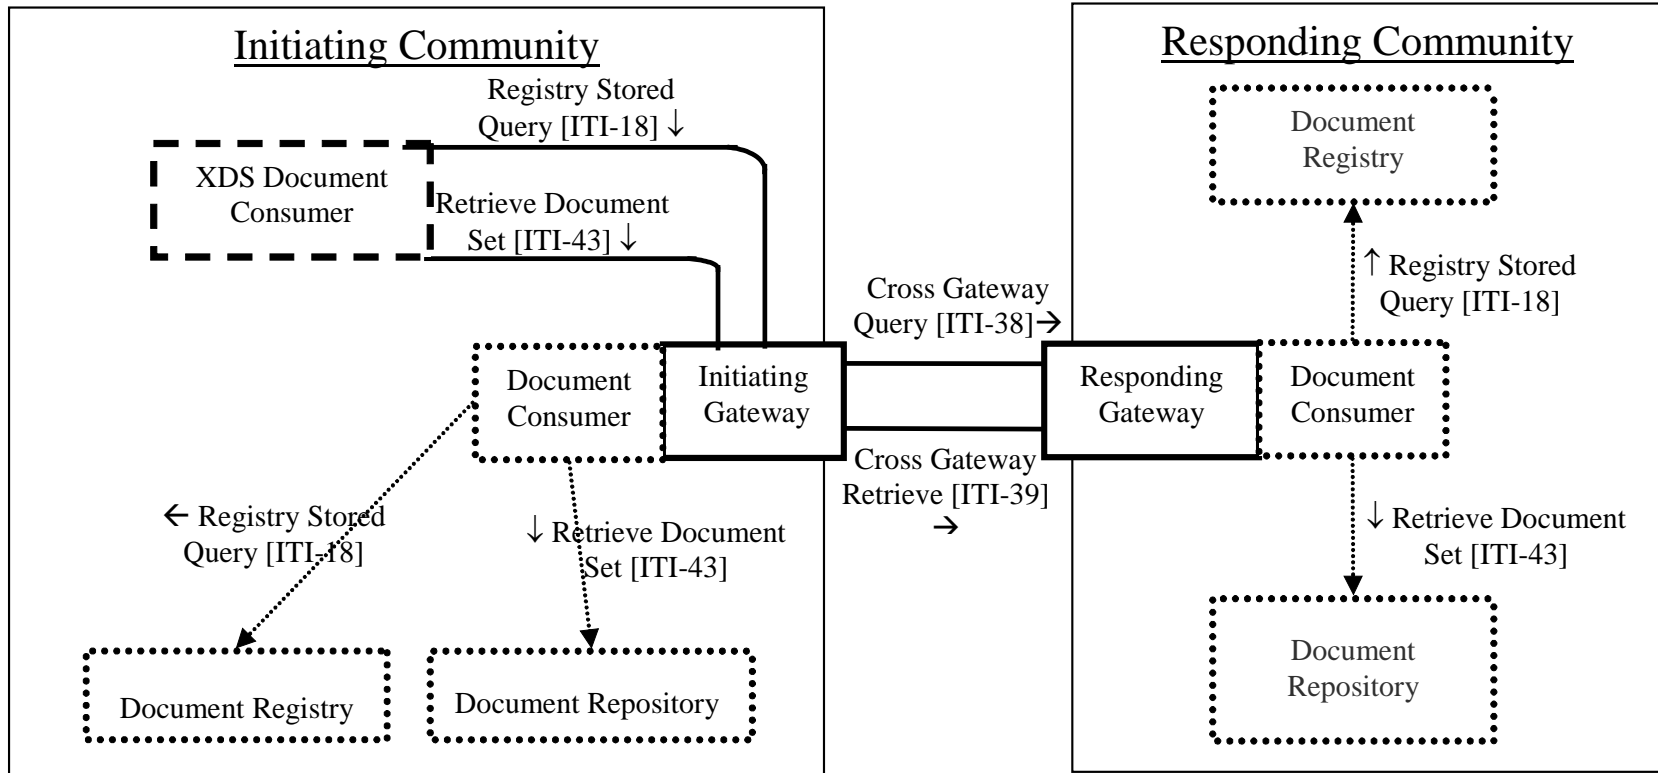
Initiating Community

Registry Stored Query [ITI-18] ↓

XDS Document Consumer

Retrieve Document Set [ITI-43] ↓

Document Consumer

Initiating Gateway

← Registry Stored Query [ITI-18]

↓ Retrieve Document Set [ITI-43]

Document Registry

Document Repository

Cross Gateway Query [ITI-38]→

Cross Gateway Retrieve [ITI-39] →

Responding Community

Document Registry

↑ Registry Stored Query [ITI-18]

Responding Gateway

Document Consumer

↓ Retrieve Document Set [ITI-43]

Document Repository